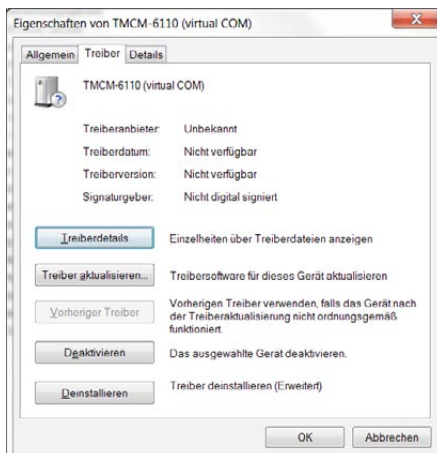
Eigenschaften von TMCM-6110 (virtual COM)

Allgemein | Treiber | Details

TMCM-6110 (virtual COM)

| | |
|---|---|
| Treiberanbieter: | Unbekannt |
| Treiberdatum: | Nicht verfügbar |
| Treiberversion: | Nicht verfügbar |
| Signaturgeber: | Nicht digital signiert |

Treiberdetails | Einzelheiten über Treiberdateien anzeigen

Treiber aktualisieren... | Treibersoftware für dieses Gerät aktualisieren

Vorheriger Treiber | Vorherigen Treiber verwenden, falls das Gerät nach der Treiberaktualisierung nicht ordnungsgemäß funktioniert

Deaktivieren | Das ausgewählte Gerät deaktivieren.

Deinstallieren | Treiber deinstallieren (Erweitert)

OK | Abbrechen